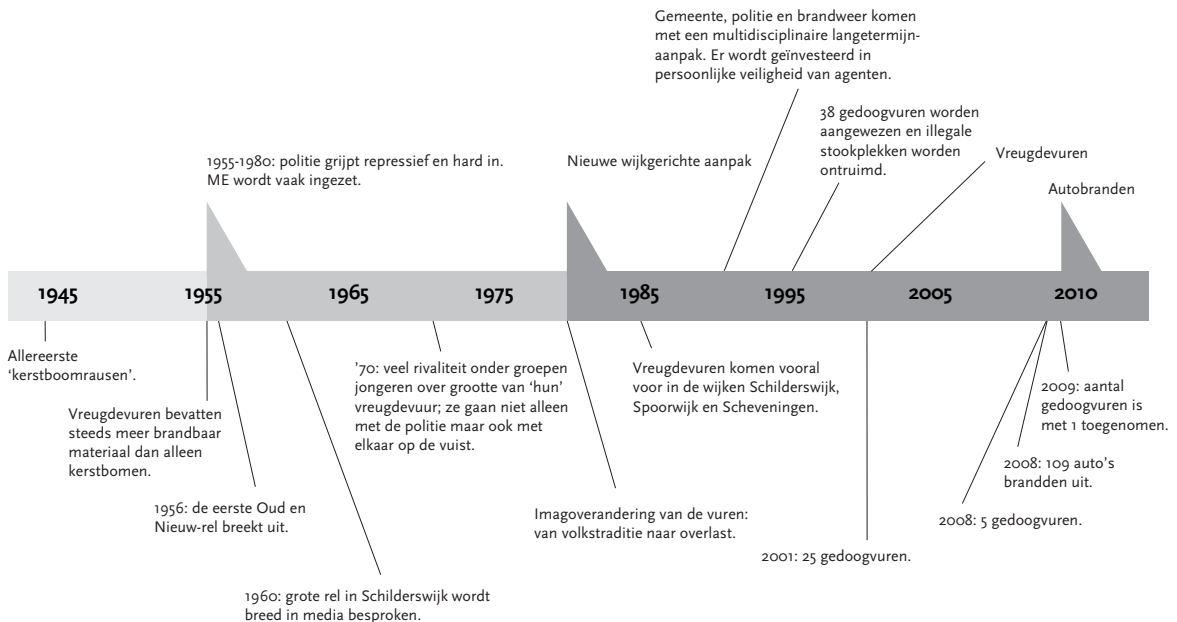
Gemeente, politie en brandweer komen met een multidisciplinaire langetermijnaanpak. Er wordt geïnvesteerd in persoonlijke veiligheid van agenten.

38 gedoogvuren worden aangewezen en illegale stookplekken worden ontruimd.

Vreugdevuren

1955-1980: politie grijpt repressief en hard in. ME wordt vaak ingezet.

Nieuwe wijkgerichte aanpak

Autobranden

1945

1955

1965

1975

1985

1995

2005

2010

Allereerste 'kerstboomrausen'.

Vreugdevuren bevatten steeds meer brandbaar materiaal dan alleen kerstbomen.

1956: de eerste Oud en Nieuw-rel breekt uit.

1960: grote rel in Schilderswijk wordt breed in media besproken.

'70: veel rivaliteit onder groepen jongeren over grootte van 'hun' vreugdevuur; ze gaan niet alleen met de politie maar ook met elkaar op de vuist.

Imagoverandering van de vuren: van volkstraditie naar overlast.

Vreugdevuren komen vooral voor in de wijken Schilderswijk, Spoorwijk en Scheveningen.

2001: 25 gedoogvuren.

2008: 5 gedoogvuren.

2008: 109 auto's brandden uit.

2009: aantal gedoogvuren is met 1 toegenomen.